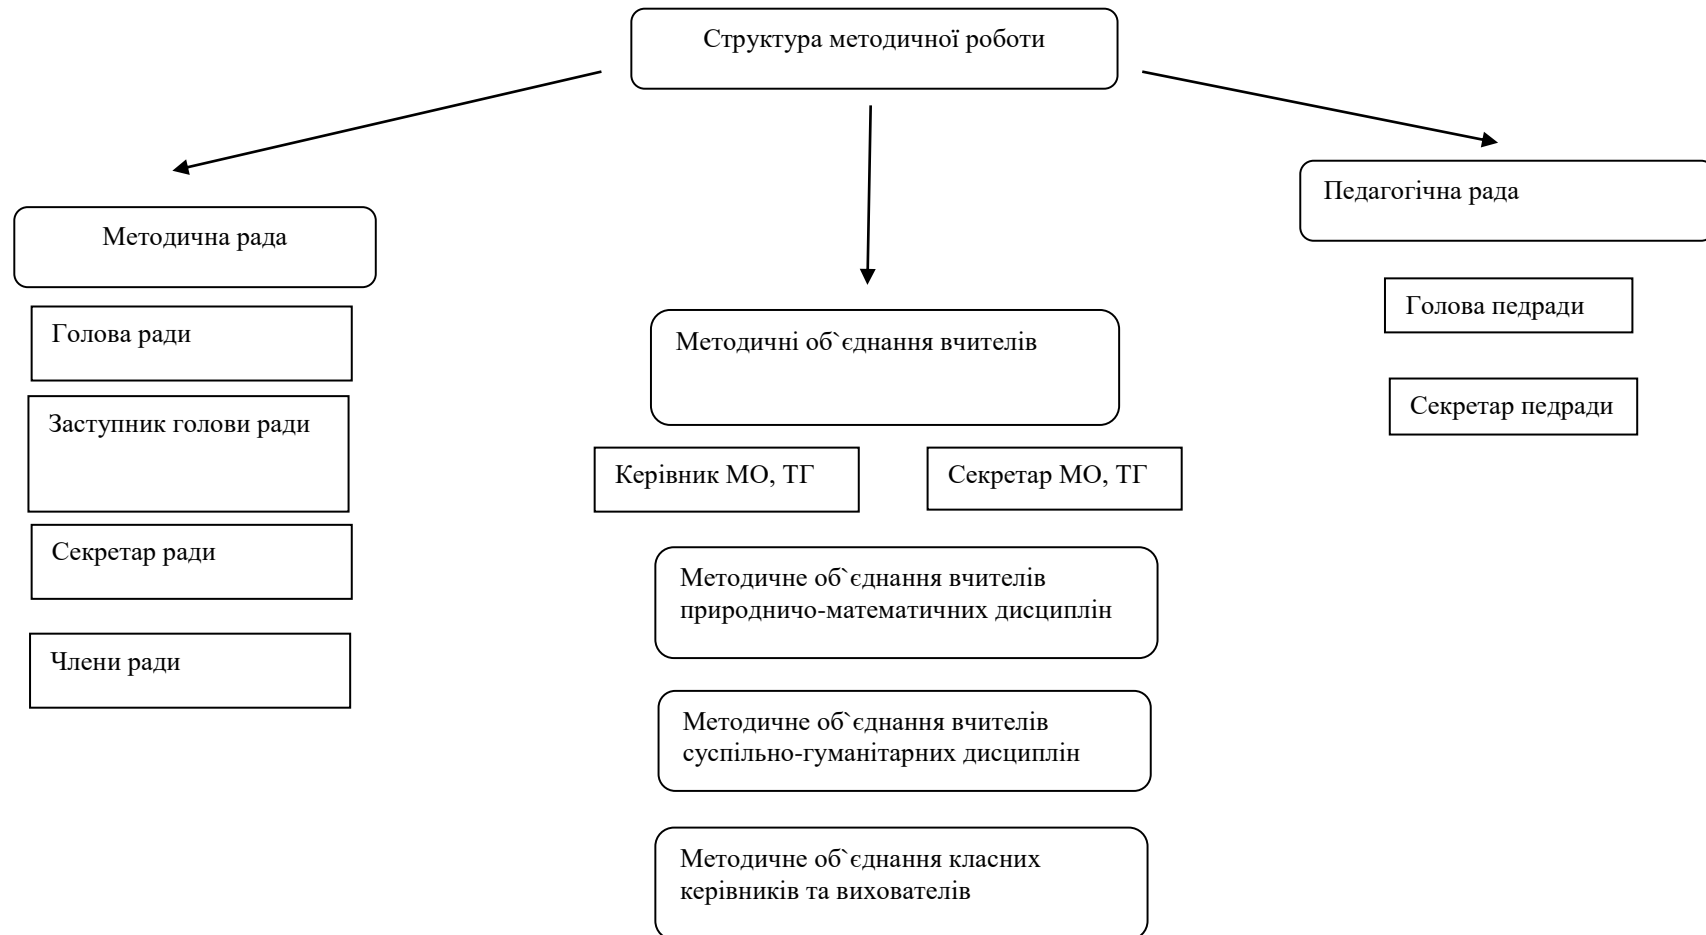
Структура методичної роботи

Методична рада

Голова ради

Заступник голови ради

Секретар ради

Члени ради

Методичні об`єднання вчителів

Керівник МО, ТГ

Секретар МО, ТГ

Методичне об`єднання вчителів природничо-математичних дисциплін

Методичне об`єднання вчителів суспільно-гуманітарних дисциплін

Методичне об`єднання класних керівників та вихователів

Педагогічна рада

Голова педради

Секретар педради